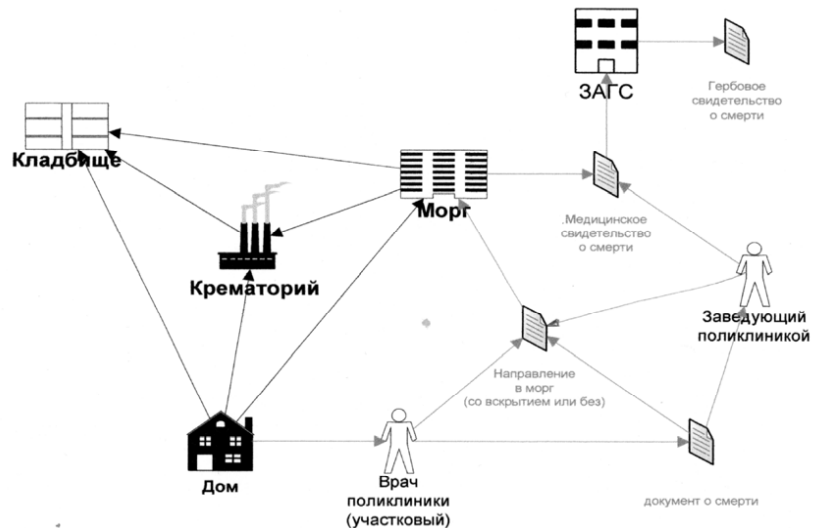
ЗАГС

Гербовое свидетельство о смерти

Кладбище

Морг

.Медицинское свидетельство о смерти

Крематорий

Заведующий поликлиникой

Направление в морг (со вскрытием или без)

Дом

Врач поликлиники (участковый)

документ о смерти